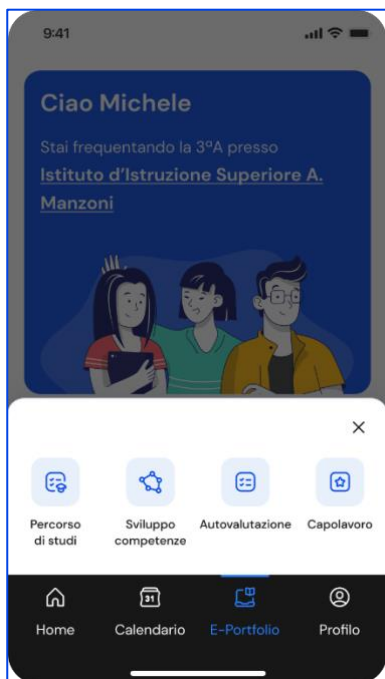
9:41

Ciao Michele

Stai frequentando la 3ºA presso Istituto d'Istruzione Superiore A. Manzoni

×

Percorso di studi

Sviluppo competenze

Autovalutazione

Capolavoro

Home

31

Calendario

E-Portfolio

Profilo